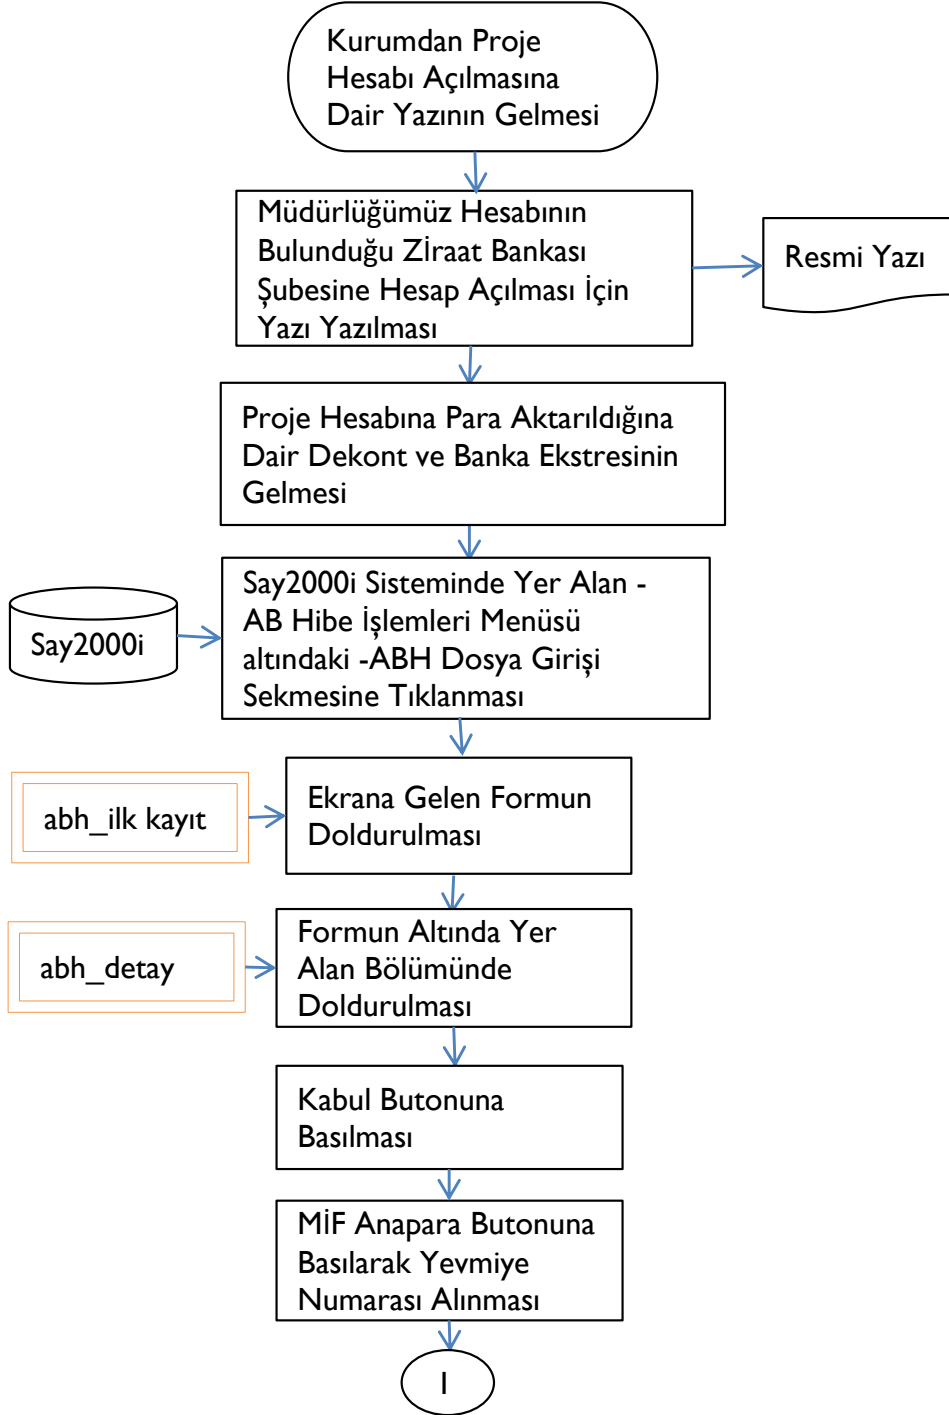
Kurumdan Proje Hesabı Açılmasına Dair Yazının Gelmesi

Müdürlüğümüz Hesabının Bulunduğu Zİraat Bankası Şubesine Hesap Açılması İçin Yazı Yazılması

Resmi Yazı

Proje Hesabına Para Aktarıldığına Dair Dekont ve Banka Ekstresinin Gelmesi

Say2000i

Say2000i Sisteminde Yer Alan -AB Hibe İşlemleri Menüsü altındaki -ABH Dosya Girişi Sekmesine Tıklanması

abh_ilk kayıt

Ekrana Gelen Formun Doldurulması

abh_detay

Formun Altında Yer Alan Bölümünde Doldurulması

Kabul Butonuna Basılması

MİF Anapara Butonuna Basılarak Yevmiye Numarası Alınması

I